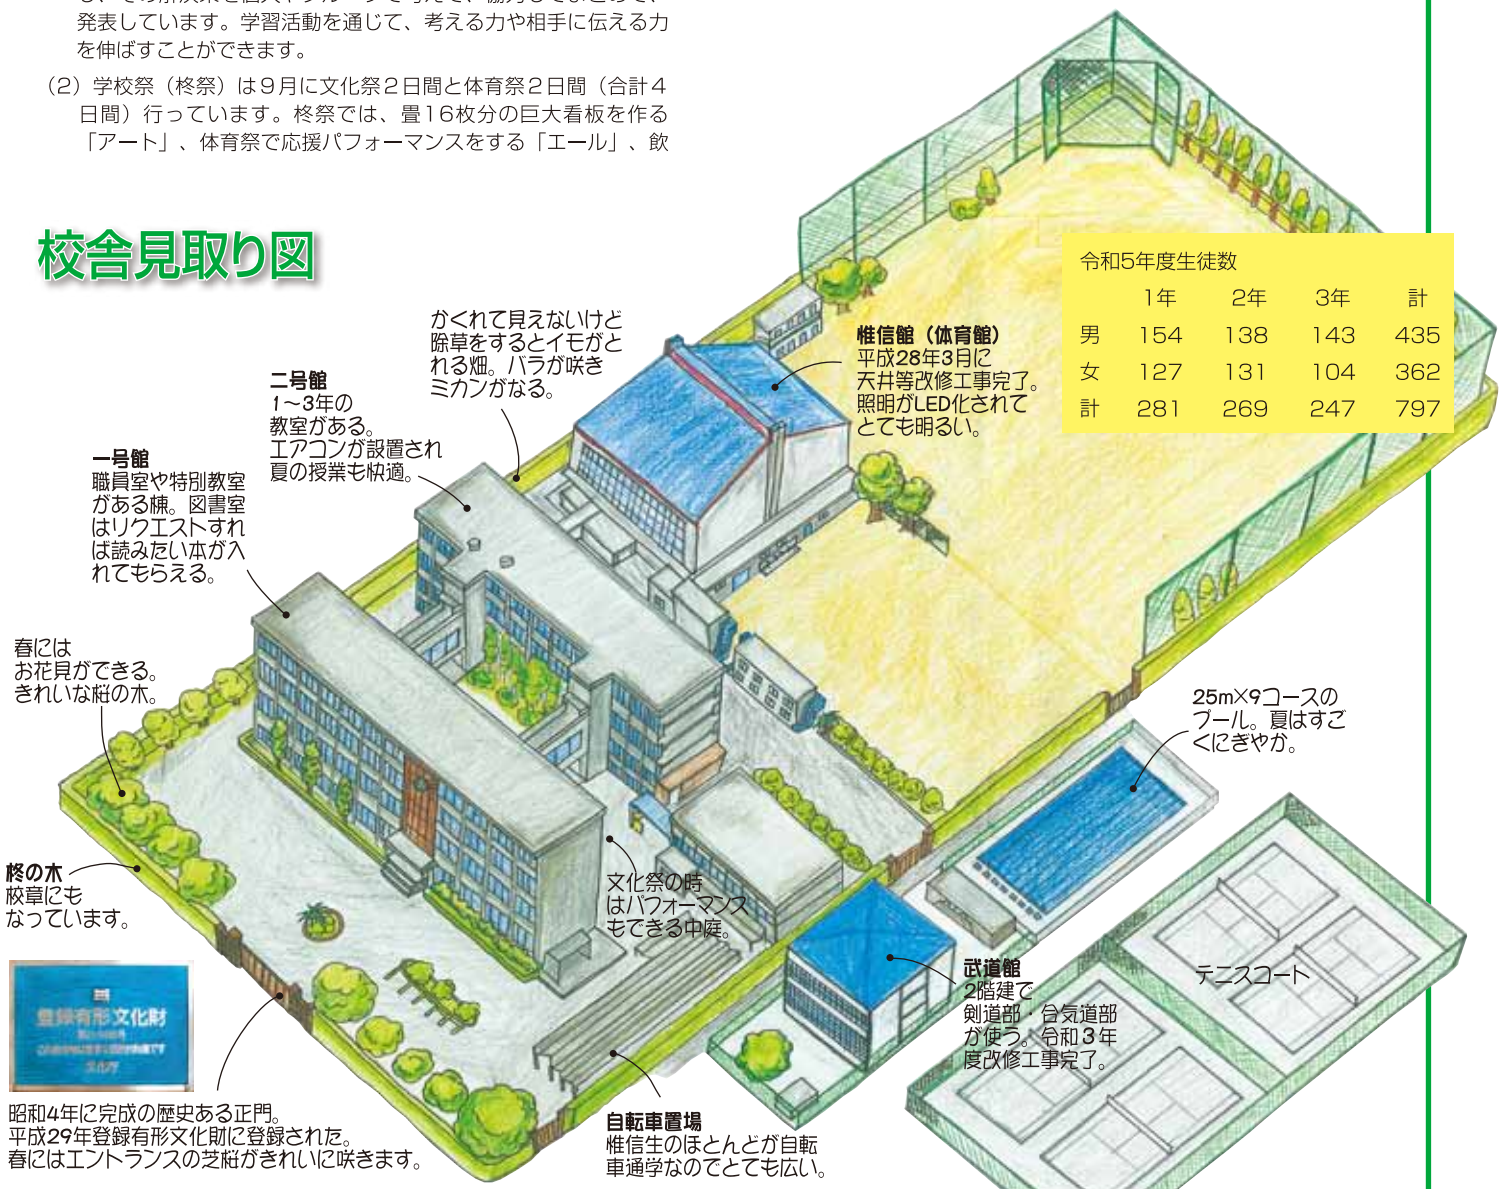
発表しています。学習活動を通じて、考える力や相手に伝える力を伸ばすことができます。

（2）学校祭（柊祭）は９月に文化祭２日間と体育祭２日間（合計４日間）行っています。柊祭では、畳16枚分の巨大看板を作る「アート」、体育祭で応援パフォーマンスをする「エール」、飲

校舎見取り図

令和5年度生徒数

| | 1年 | 2年 | 3年 | 計 |
|---|---|---|---|---|
| 男 | 154 | 138 | 143 | 435 |
| 女 | 127 | 131 | 104 | 362 |
| 計 | 281 | 269 | 247 | 797 |

かくれて見えないけど除草をするとイモがとれる畑。バラが咲きミカンがなる。

椎信館（体育館）
平成28年3月に天井等改修工事完了。照明がLED化されてとても明るい。

二号館
1～3年の教室がある。エアコンが設置され夏の授業も快適。

一号館
職員室や特別教室がある棟。図書室はリクエストすれば読みたい本が入れてもらえる。

春にはお花見ができる。きれいな桜の木。

柊の木
校章にもなっています。

25m×9コースのプール。夏はすごくにぎやか。

文化祭の時はパフォーマンスもできる中庭。

テニスコート

武道館
2階建で剣道部・合気道部が使う。令和３年度改修工事完了。

登録有形文化財

昭和4年に完成の歴史ある正門。
平成29年登録有形文化財に登録された。
春にはエントランスの芝桜がきれいに咲きます。

自転車置場
椎信生のほとんどが自転車通学なのでとても広い。